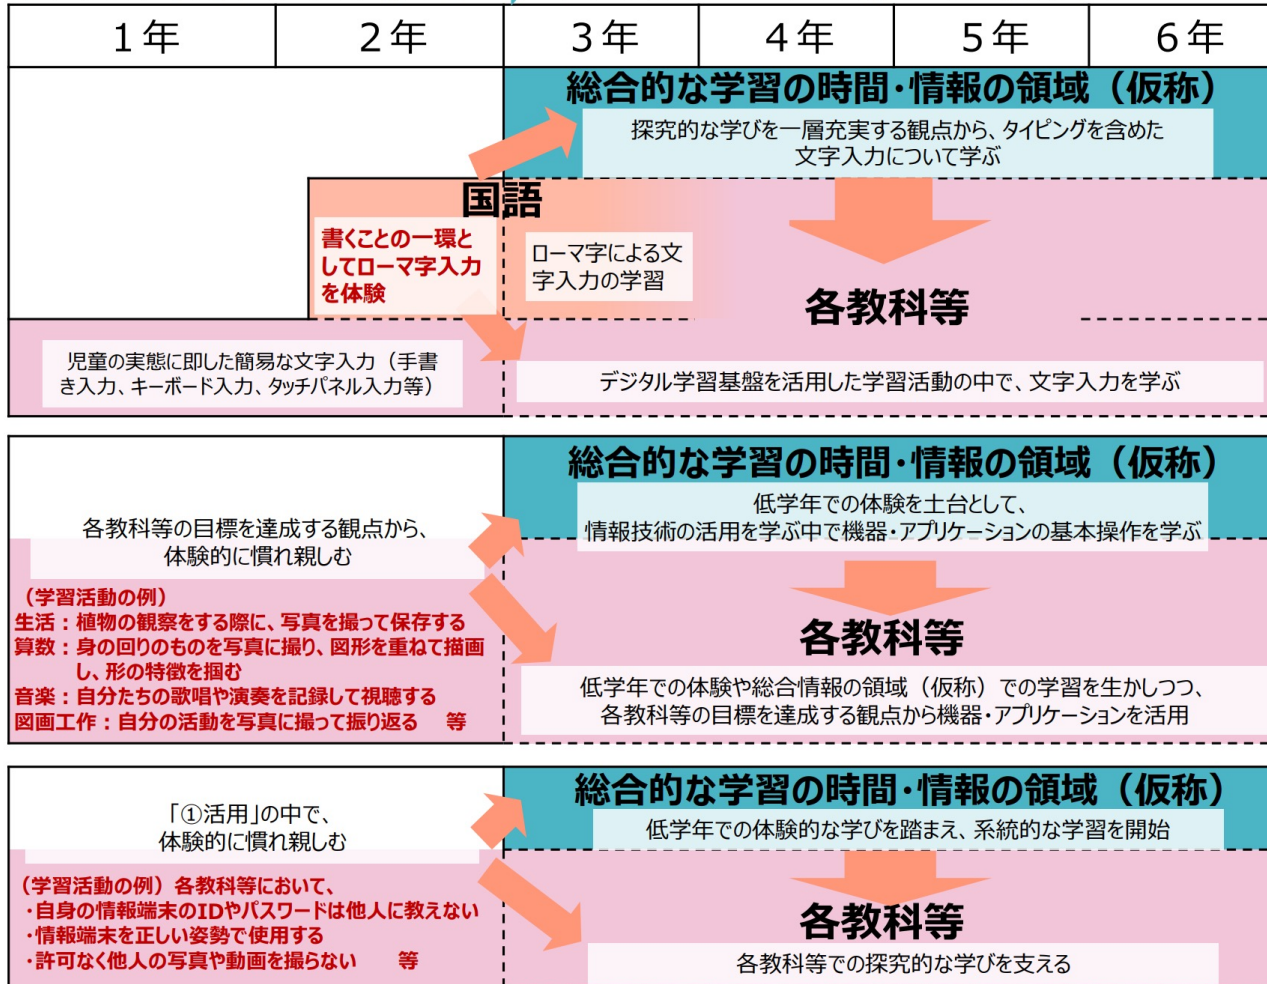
| 1年 | 2年 | 3年 | 4年 | 5年 | 6年 |
|---|---|---|---|---|---|

総合的な学習の時間・情報の領域（仮称）

探究的な学びを一層充実する観点から、タイピングを含めた文字入力について学ぶ

国語

書くことの一環としてローマ字入力を体験

ローマ字による文字入力の学習

各教科等

児童の実態に即した簡易な文字入力（手書き入力、キーボード入力、タッチパネル入力等）

デジタル学習基盤を活用した学習活動の中で、文字入力を学ぶ

総合的な学習の時間・情報の領域（仮称）

低学年での体験を土台として、情報技術の活用を学ぶ中で機器・アプリケーションの基本操作を学ぶ

各教科等の目標を達成する観点から、体験的に慣れ親しむ

（学習活動の例）
生活：植物の観察をする際に、写真を撮って保存する
算数：身の回りのものを写真に撮り、図形を重ねて描画し、形の特徴を掴む
音楽：自分たちの歌唱や演奏を記録して視聴する
図画工作：自分の活動を写真に撮って振り返る　等

各教科等

低学年での体験や総合情報の領域（仮称）での学習を生かしつつ、各教科等の目標を達成する観点から機器・アプリケーションを活用

総合的な学習の時間・情報の領域（仮称）

低学年での体験的な学びを踏まえ、系統的な学習を開始

「①活用」の中で、体験的に慣れ親しむ

（学習活動の例）各教科等において、
・自身の情報端末のIDやパスワードは他人に教えない
・情報端末を正しい姿勢で使用する
・許可なく他人の写真や動画を撮らない　等

各教科等

各教科等での探究的な学びを支える